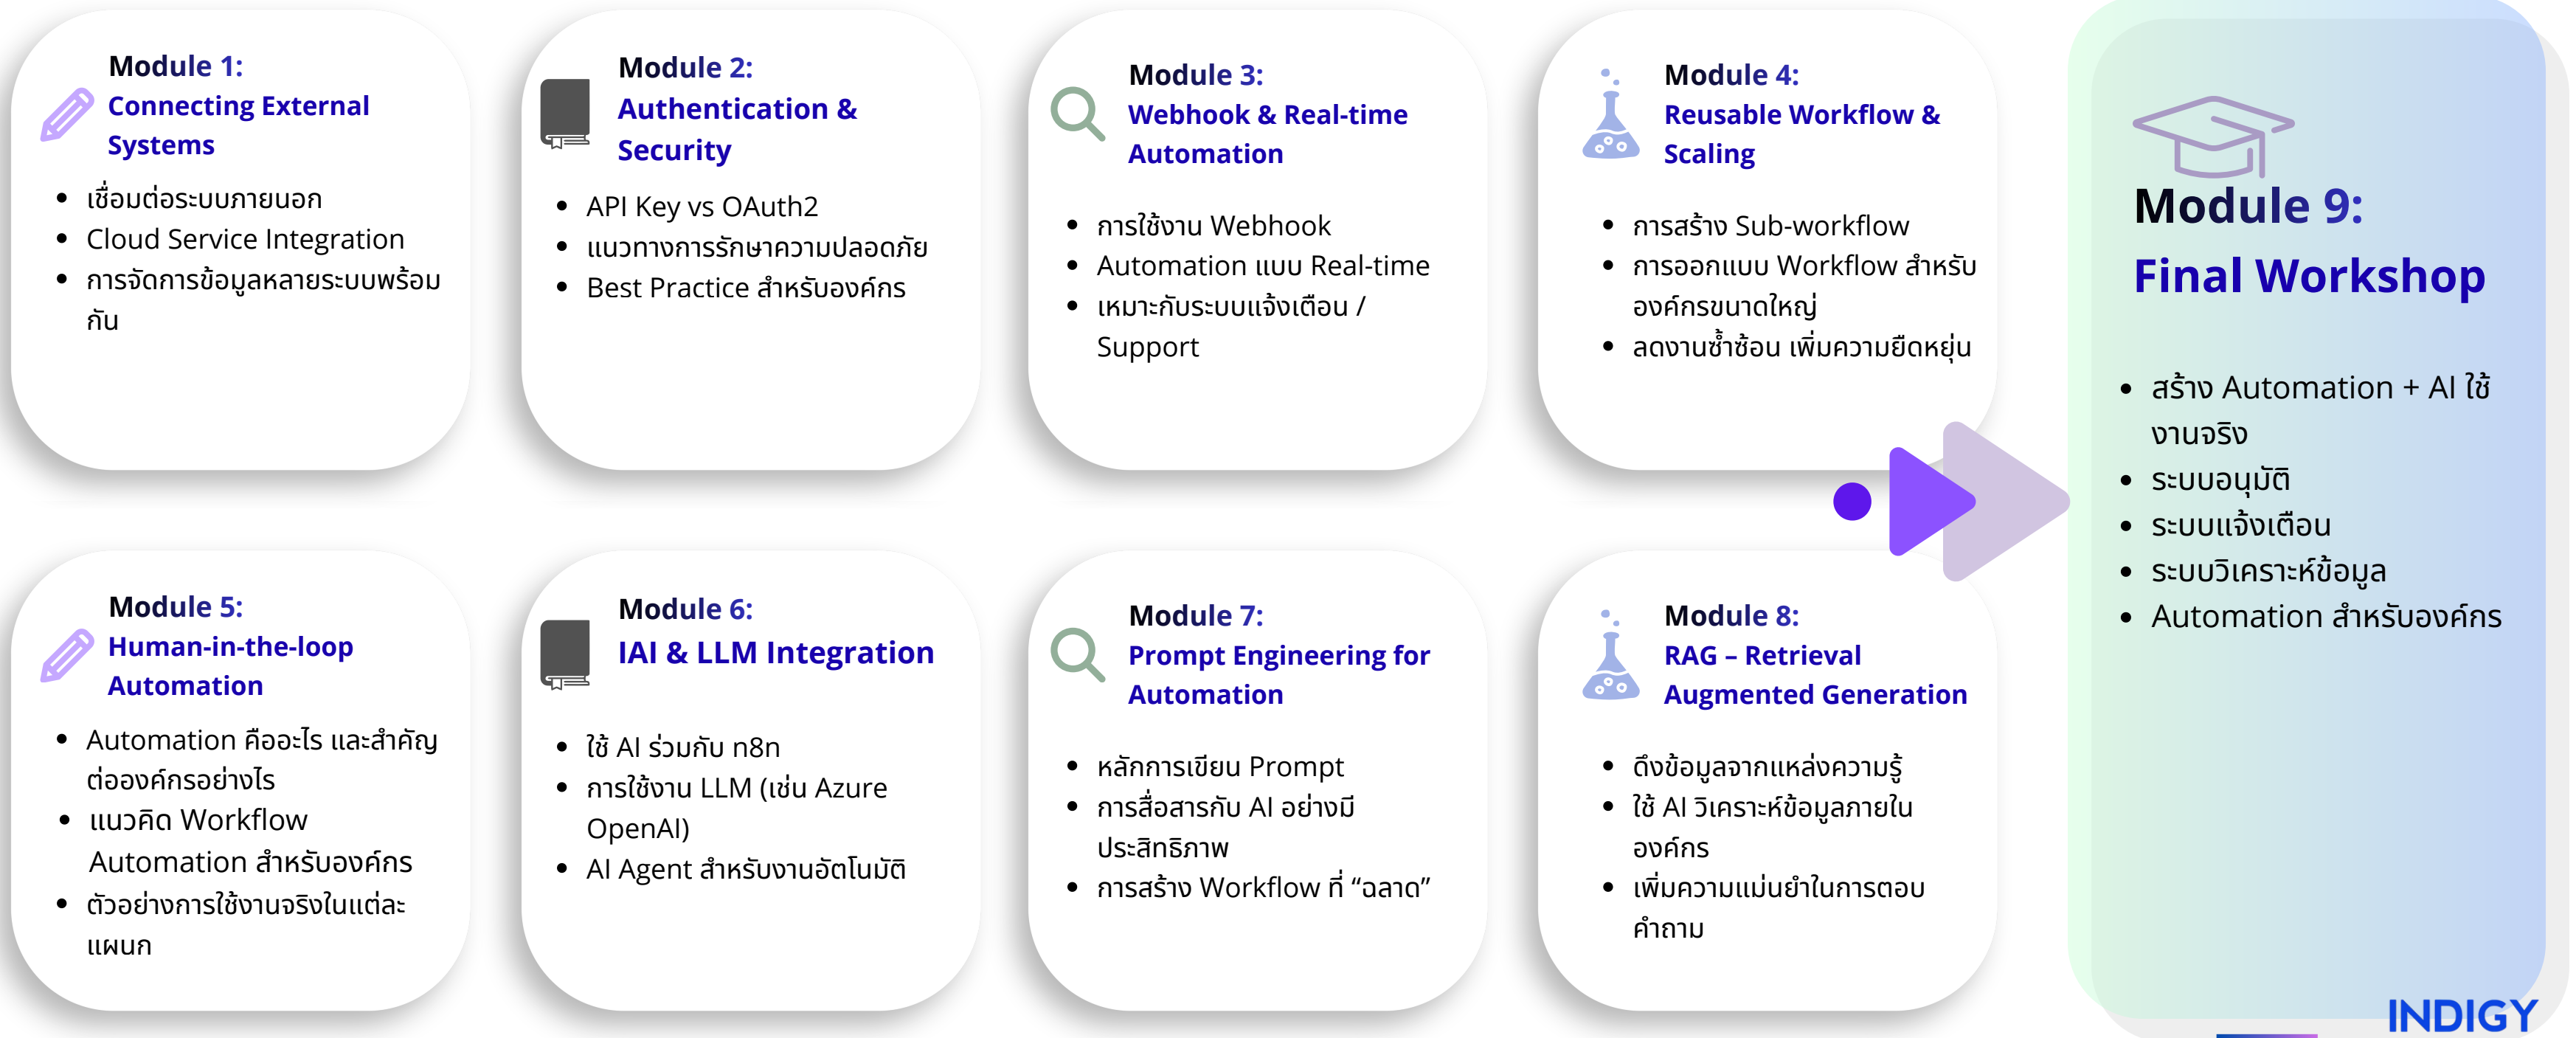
Module 1:
Connecting External Systems

- เชื่อมต่อระบบภายนอก
- Cloud Service Integration
- การจัดการข้อมูลหลายระบบพร้อมกัน

Module 2:
Authentication & Security

- API Key vs OAuth2
- แนวทางการรักษาความปลอดภัย
- Best Practice สำหรับองค์กร

Module 3:
Webhook & Real-time Automation

- การใช้งาน Webhook
- Automation แบบ Real-time
- เหมาะกับระบบแจ้งเตือน / Support

Module 4:
Reusable Workflow & Scaling

- การสร้าง Sub-workflow
- การออกแบบ Workflow สำหรับองค์กรขนาดใหญ่
- ลดงานซ้ำซ้อน เพิ่มความยืดหยุ่น

Module 9:
Final Workshop

- สร้าง Automation + AI ใช้งานจริง
- ระบบอนุมัติ
- ระบบแจ้งเตือน
- ระบบวิเคราะห์ข้อมูล
- Automation สำหรับองค์กร

Module 5:
Human-in-the-loop Automation

- Automation คืออะไร และสำคัญต่อองค์กรอย่างไร
- แนวคิด Workflow Automation สำหรับองค์กร
- ตัวอย่างการใช้งานจริงในแต่ละแผนก

Module 6:
IAI & LLM Integration

- ใช้ AI ร่วมกับ n8n
- การใช้งาน LLM (เช่น Azure OpenAI)
- AI Agent สำหรับงานอัตโนมัติ

Module 7:
Prompt Engineering for Automation

- หลักการเขียน Prompt
- การสื่อสารกับ AI อย่างมีประสิทธิภาพ
- การสร้าง Workflow ที่ “ฉลาด”

Module 8:
RAG – Retrieval Augmented Generation

- ดึงข้อมูลจากแหล่งความรู้
- ใช้ AI วิเคราะห์ข้อมูลภายในองค์กร
- เพิ่มความแม่นยำในการตอบคำถาม

INDIGY